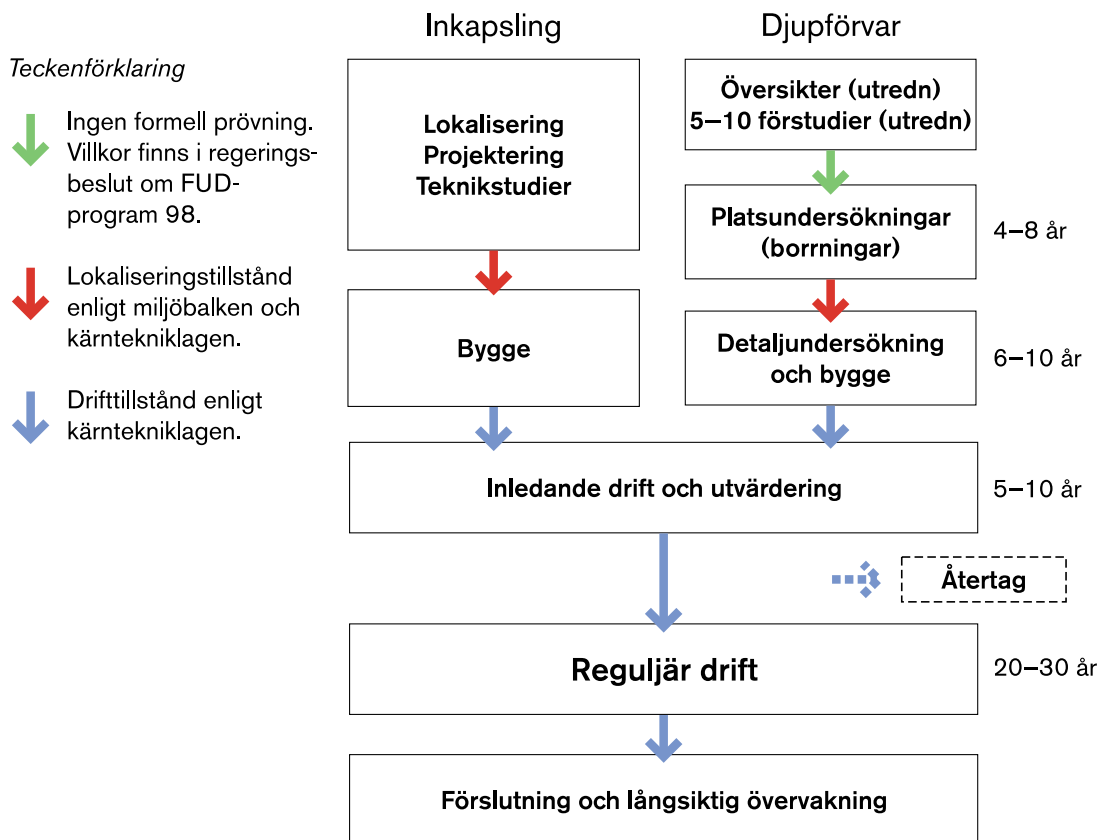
Inkapsling

Djupförvar

Teckenförklaring

Ingen formell prövning. Villkor finns i regeringsbeslut om FUD-program 98.

Lokaliseringstillstånd enligt miljöbalken och kärntekniklagen.

Drifttillstånd enligt kärntekniklagen.

Lokalisering
Projektering
Teknikstudier

Översikter (utredn)
5–10 förstudier (utredn)

Platsundersökningar (borrningar)

4–8 år

Bygge

Detaljundersökning och bygge

6–10 år

Inledande drift och utvärdering

5–10 år

Återtag

Reguljär drift

20–30 år

Förslutning och långsiktig övervakning